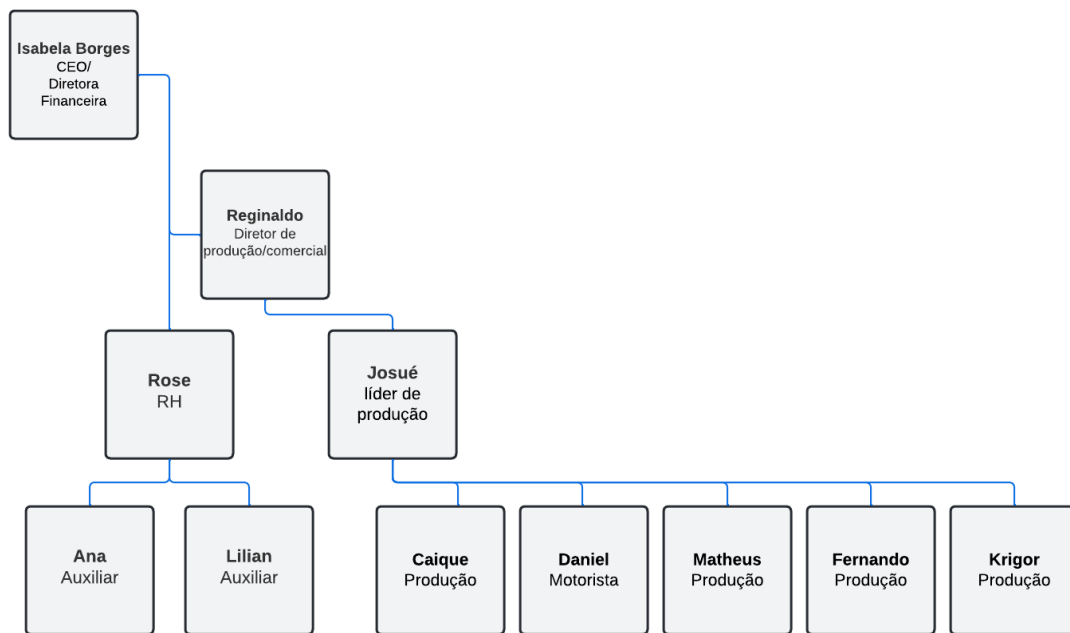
Isabela Borges
CEO/
Diretora
Financeira

Reginaldo
Diretor de
produção/comercial

Rose
RH

Josué
líder de
produção

Ana
Auxiliar

Lilian
Auxiliar

Caique
Produção

Daniel
Motorista

Matheus
Produção

Fernando
Produção

Krigor
Produção